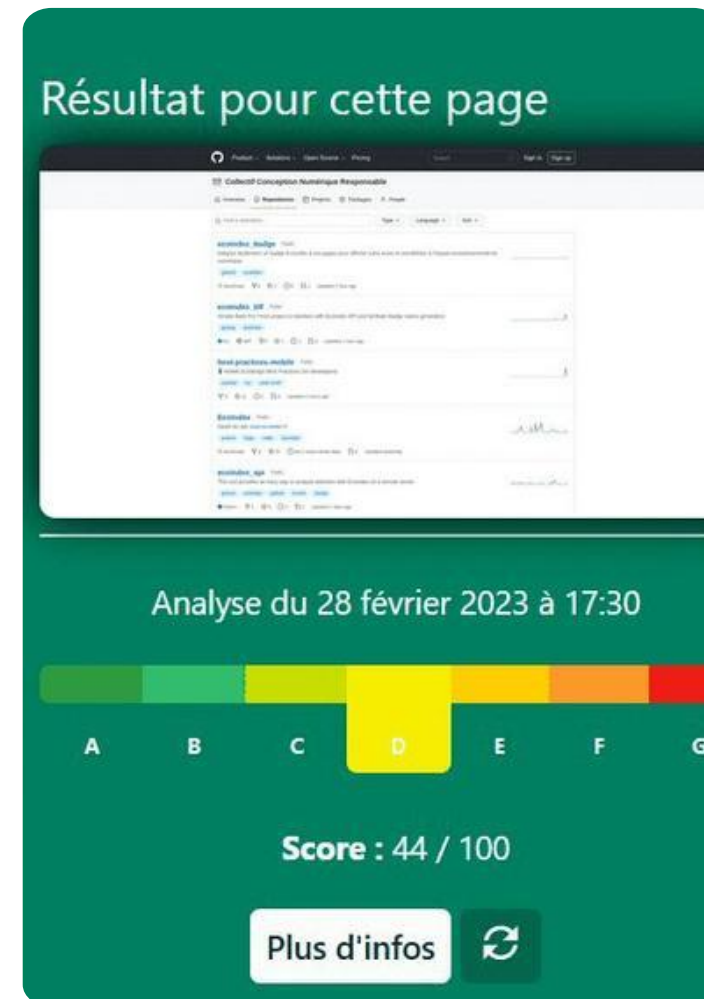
Résultat pour cette page

Collectif Conception Numérique Responsable

ecoindex_badge

ecoindex_api

best-practices-mobile

Ecoindex

ecoindex_api

Analyse du 28 février 2023 à 17:30

A B C D E F G

**Score :** 44 / 100

Plus d'infos